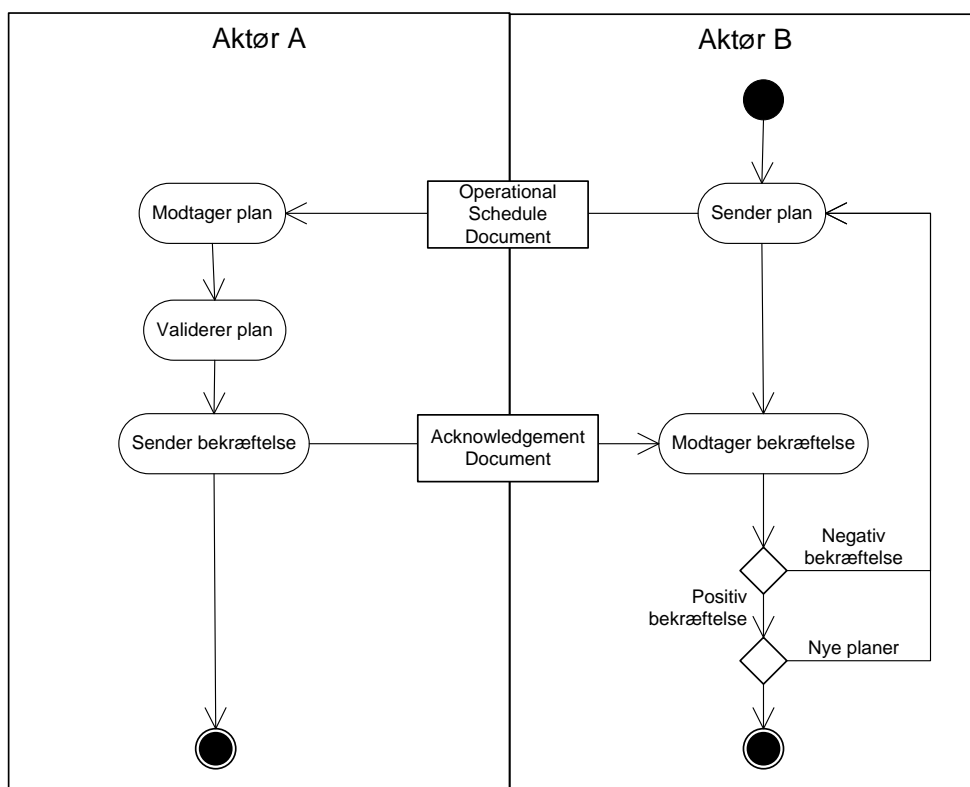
Aktør A

Aktør B

Operational Schedule Document

Modtager plan

Sender plan

Validerer plan

Sender bekræftelse

Acknowledgement Document

Modtager bekræftelse

Negativ bekræftelse

Positiv bekræftelse

Nye planer